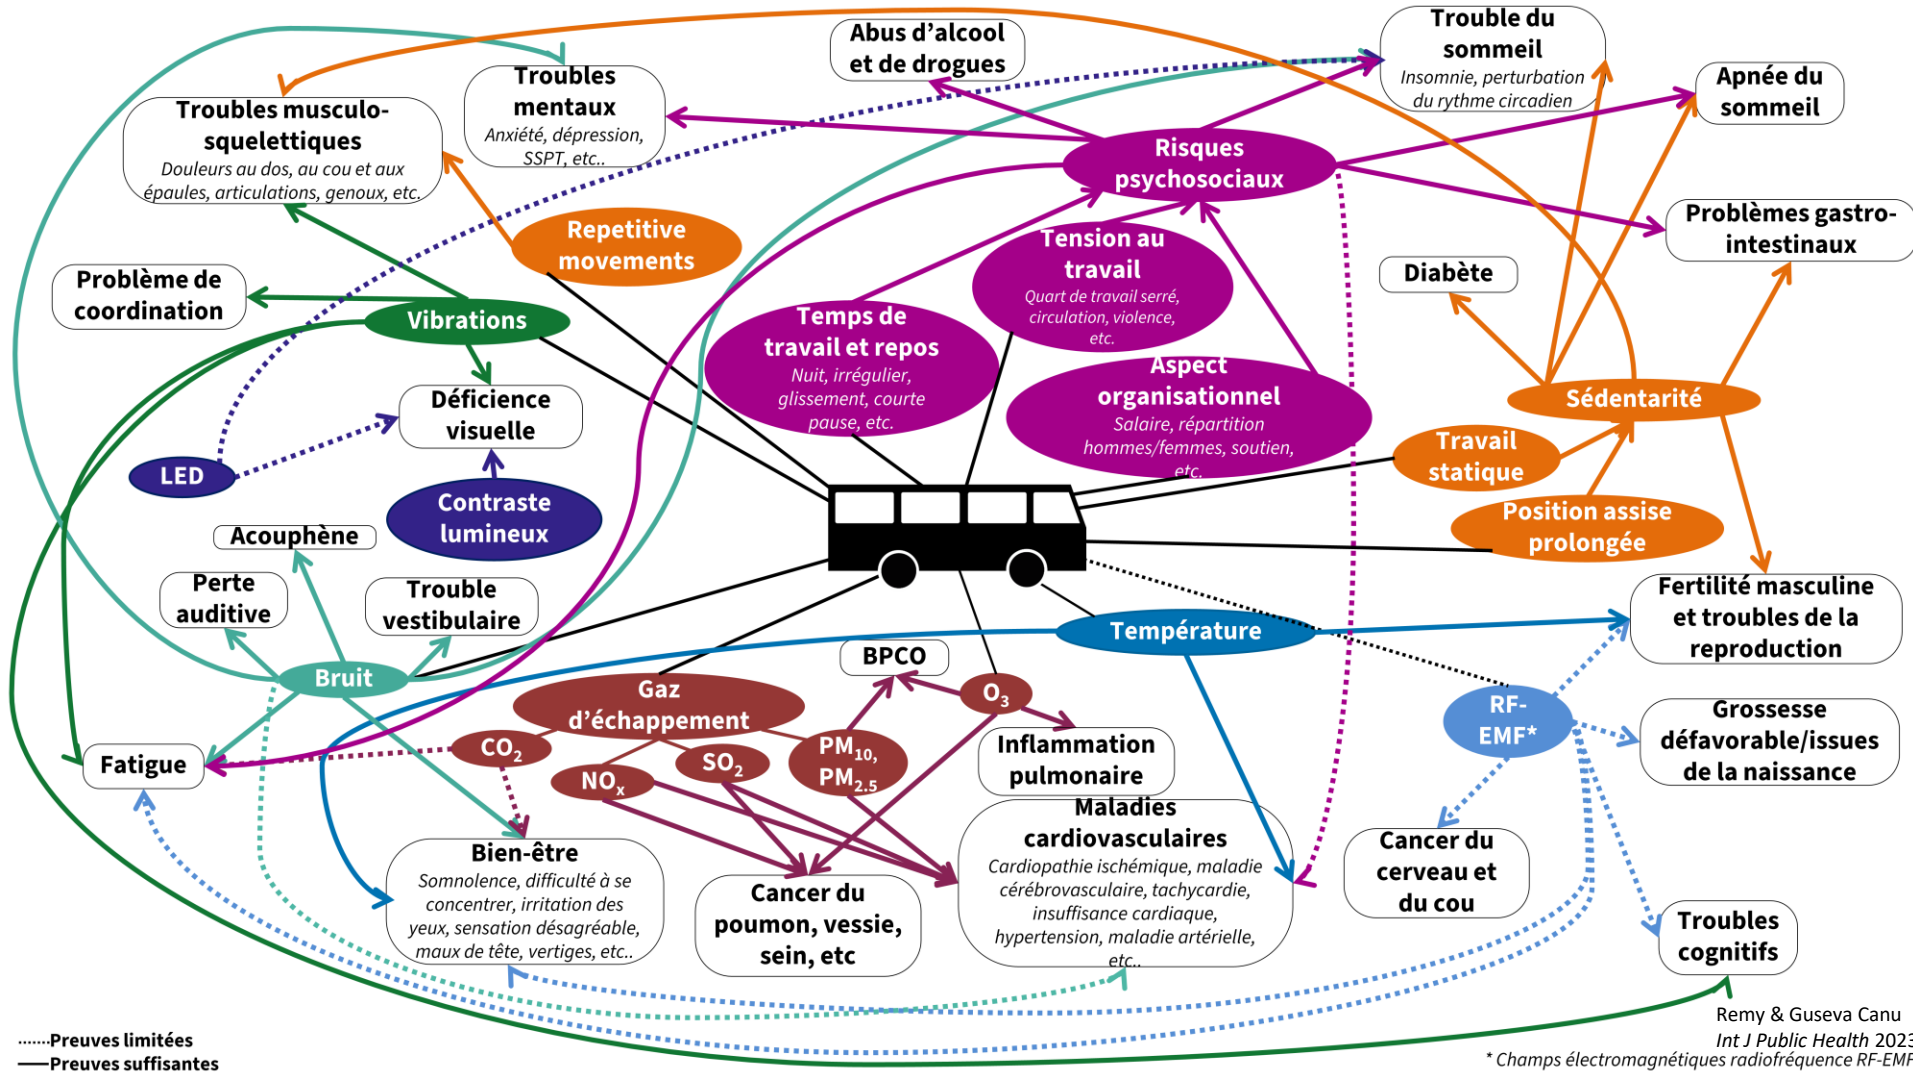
Abus d'alcool et de drogues

Trouble du sommeil
Insomnie, perturbation du rythme circadien

Troubles mentaux
Anxiété, dépression, SSPT, etc..

Troubles musculo-squelettiques
Douleurs au dos, au cou et aux épaules, articulations, genoux, etc.

Apnée du sommeil

Risques psychosociaux

Problèmes gastro-intestinaux

Repetitive movements

Tension au travail
Quart de travail serré, circulation, violence, etc.

Diabète

Problème de coordination

Vibrations

Temps de travail et repos
Nuit, irrégulier, glissement, courte pause, etc.

Aspect organisationnel
Salaire, répartition hommes/femmes, soutien, etc.

Sédentarité

Déficience visuelle

Travail statique

LED

Contraste lumineux

Position assise prolongée

Acouphène

Perte auditive

Trouble vestibulaire

Fertilité masculine et troubles de la reproduction

Température

BPCO

Bruit

$O_3$

Gaz d'échappement

RF-EMF*

Grossesse défavorable/issues de la naissance

Inflammation pulmonaire

$CO_2$

$PM_{10}$, $PM_{2.5}$

Fatigue

$NO_x$

$SO_2$

Maladies cardiovasculaires
Cardiopathie ischémique, maladie cérébrovasculaire, tachycardie, insuffisance cardiaque, hypertension, maladie artérielle, etc..

Cancer du cerveau et du cou

Bien-être
Somnolence, difficulté à se concentrer, irritation des yeux, sensation désagréable, maux de tête, vertiges, etc..

Cancer du poumon, vessie, sein, etc

Troubles cognitifs

Preuves limitées
Preuves suffisantes

Remy & Guseva Canu
Int J Public Health 2023
* Champs électromagnétiques radiofréquence RF-EMF